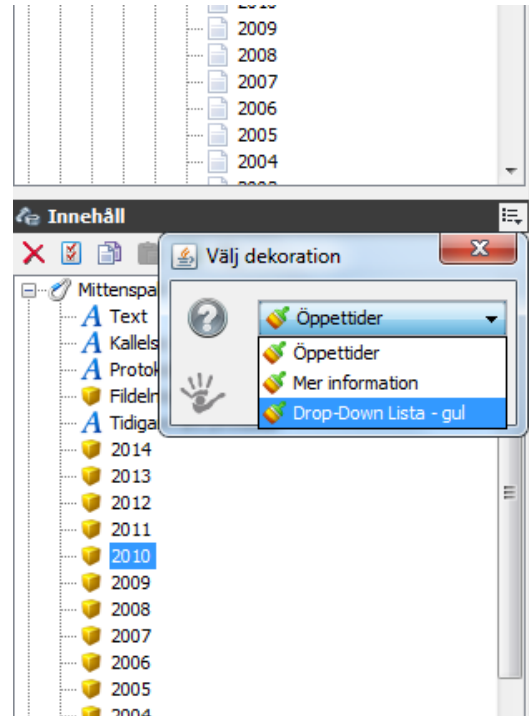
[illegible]
2009
2008
2007
2006
2005
2004
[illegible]

Innehåll

Mittenspal
Text
Kallels
Protok
Fildeln
Tidiga
2014
2013
2012
2011
2010
2009
2008
2007
2006
2005
2004

Välj dekoration
Öppettider
Öppettider
Mer information
Drop-Down Lista - gul